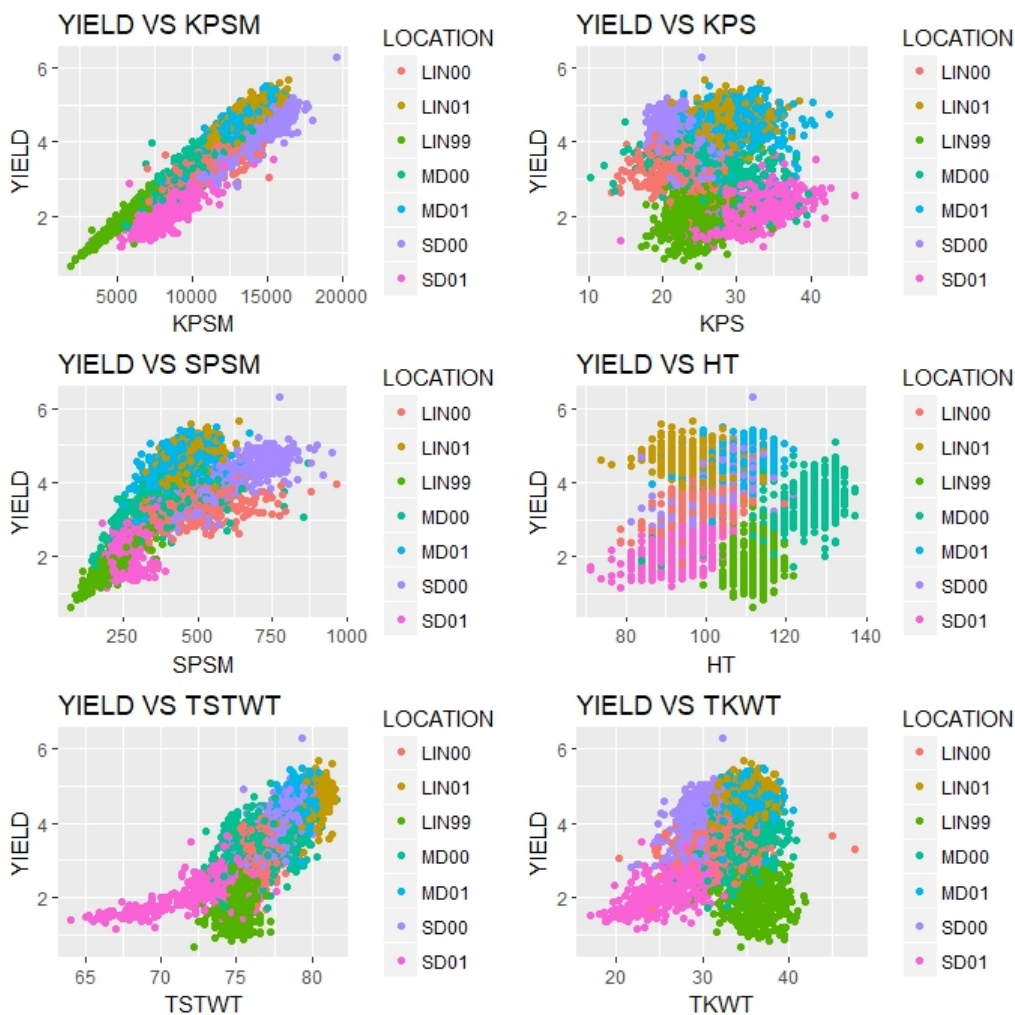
YIELD VS KPSM

YIELD

6
4
2

5000 10000 15000 20000

KPSM

LOCATION
LIN00
LIN01
LIN99
MD00
MD01
SD00
SD01

YIELD VS KPS

YIELD

6
4
2

10 20 30 40

KPS

LOCATION
LIN00
LIN01
LIN99
MD00
MD01
SD00
SD01

YIELD VS SPSM

YIELD

6
4
2

250 500 750 1000

SPSM

LOCATION
LIN00
LIN01
LIN99
MD00
MD01
SD00
SD01

YIELD VS HT

YIELD

6
4
2

80 100 120 140

HT

LOCATION
LIN00
LIN01
LIN99
MD00
MD01
SD00
SD01

YIELD VS TSTWT

YIELD

6
4
2

65 70 75 80

TSTWT

LOCATION
LIN00
LIN01
LIN99
MD00
MD01
SD00
SD01

YIELD VS TKWT

YIELD

6
4
2

20 30 40

TKWT

LOCATION
LIN00
LIN01
LIN99
MD00
MD01
SD00
SD01